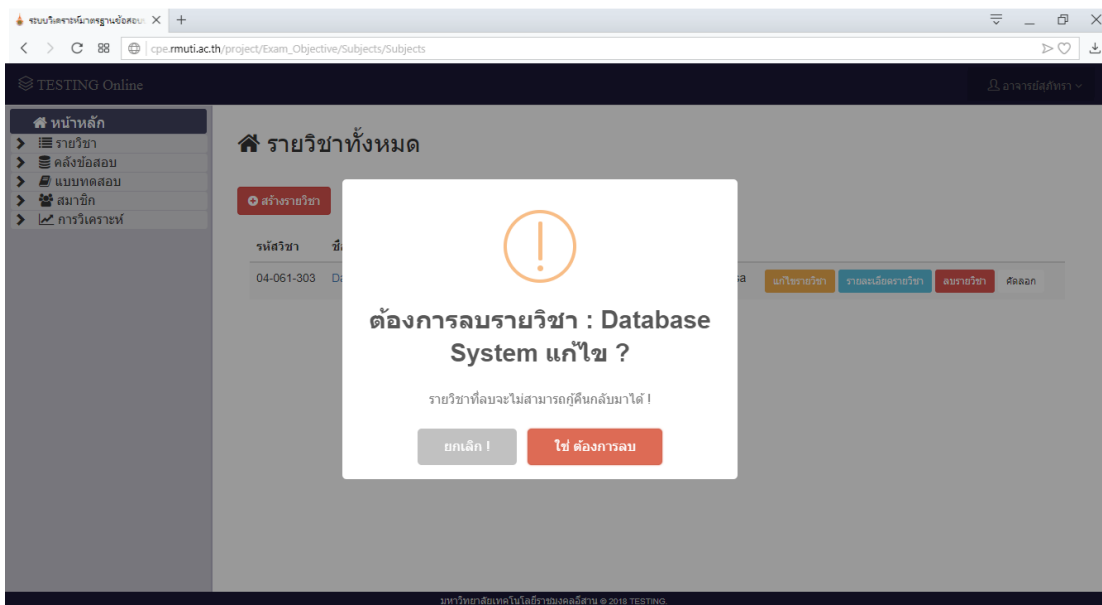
ระบบวิเคราะห์มาตรฐานข้อสอบ ×  +

cpe.rmuti.ac.th/project/Exam_Objective/Subjects/Subjects

TESTING Online

อาจารย์สุภัทรา

หน้าหลัก
รายวิชา
คลังข้อสอบ
แบบทดสอบ
สมาชิก
การวิเคราะห์

รายวิชาทั้งหมด

สร้างรายวิชา

รหัสวิชา | ชื่
04-061-303 | Da

a

แก้ไขรายวิชา | รายละเอียดรายวิชา | ลบรายวิชา | คัดลอก

ต้องการลบรายวิชา : Database System แก้ไข ?

รายวิชาที่ลบจะไม่สามารถกู้คืนกลับมาได้ !

ยกเลิก !

ใช่ ต้องการลบ

มหาวิทยาลัยเทคโนโลยีราชมงคลอีสาน © 2018 TESTING.